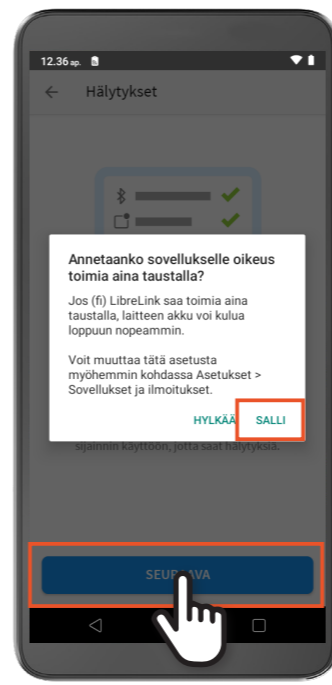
12.36 ap.

Hälytykset

Annetaanko sovellukselle oikeus toimia aina taustalla?

Jos (fi) LibreLink saa toimia aina taustalla, laitteen akku voi kulua loppuun nopeammin.

Voit muuttaa tätä asetusta myöhemmin kohdassa Asetukset > Sovellukset ja ilmoitukset.

HYLKÄÄ SALLI

sijainnin käyttöön, jotta saat hälytyksiä.

SEUR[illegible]AVA